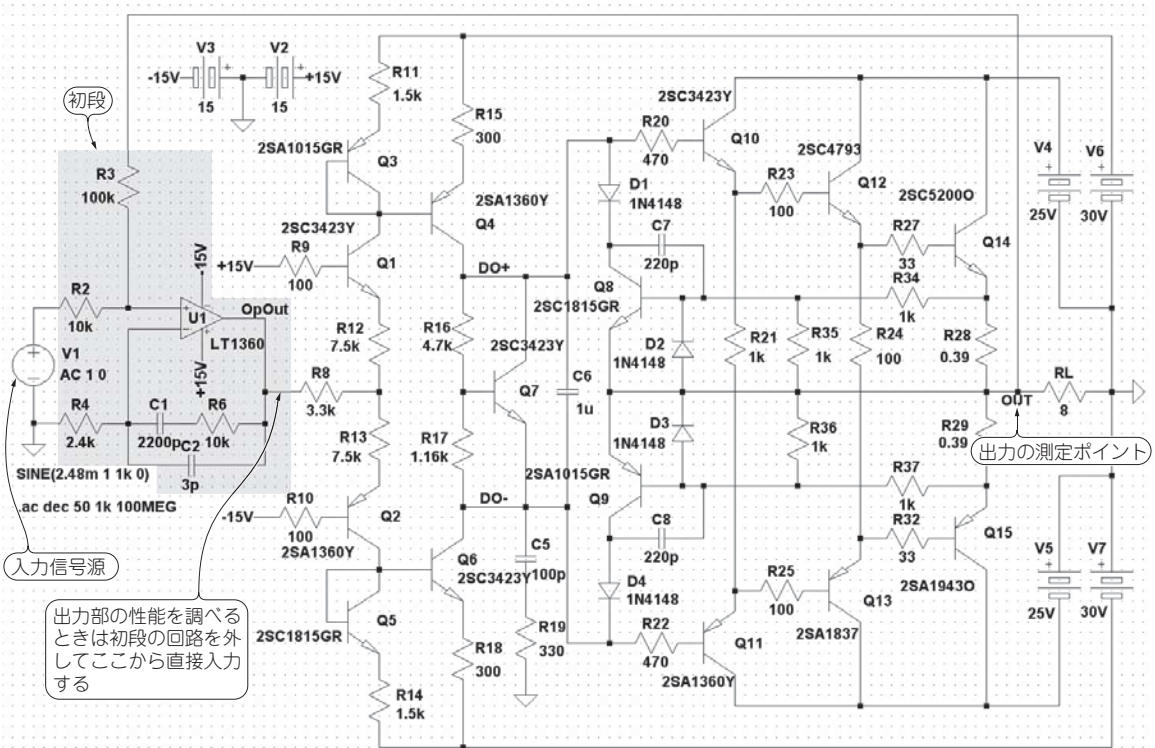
V3 V2
-15V +15V
15 15
R11
1.5k
初段
R15
300
2SC3423Y
R20
470
Q10
2SC4793
V4 V6
R3
100k
2SA1015GR
Q3
D1
1N4148
R23
100
Q12
2SC5200O
2SA1360Y
Q4
C7
25V 30V
2SC3423Y
R27
Q14
-15V
+15V
R9
100
Q1
DO+
220p
33
R34
R2
10k
OpOut
U1
LT1360
Q8
2SC1815GR
1k
R12
7.5k
R16
4.7k
D2
1N4148
R21
1k
R35
1k
R24
100
R28
0.39
V1
AC 1 0
+15V
2SC3423Y
C6
1u
R8
3.3k
Q7
RL
8
OUT
R4
2.4k
C1
2200p
R6
10k
C2
3p
R13
7.5k
R17
1.16k
D3
1N4148
R36
1k
R29
0.39
出力の測定ポイント
SINE(2.48m 1 1k 0)
2SA1015GR
Q9
R37
1k
.ac dec 50 1k 100MEG
R10
DO-
C8
R32
Q15
-15V
100
2SA1360Y
Q2
C5
220p
33
入力信号源
Q6
2SC3423Y
100p
D4
1N4148
R25
100
2SA1943O
V5 V7
出力部の性能を調べるときは初段の回路を外してここから直接入力する
2SC1815GR
Q5
R19
330
R22
470
Q11
Q13
2SA1837
25V 30V
R18
300
2SA1360Y
R14
1.5k